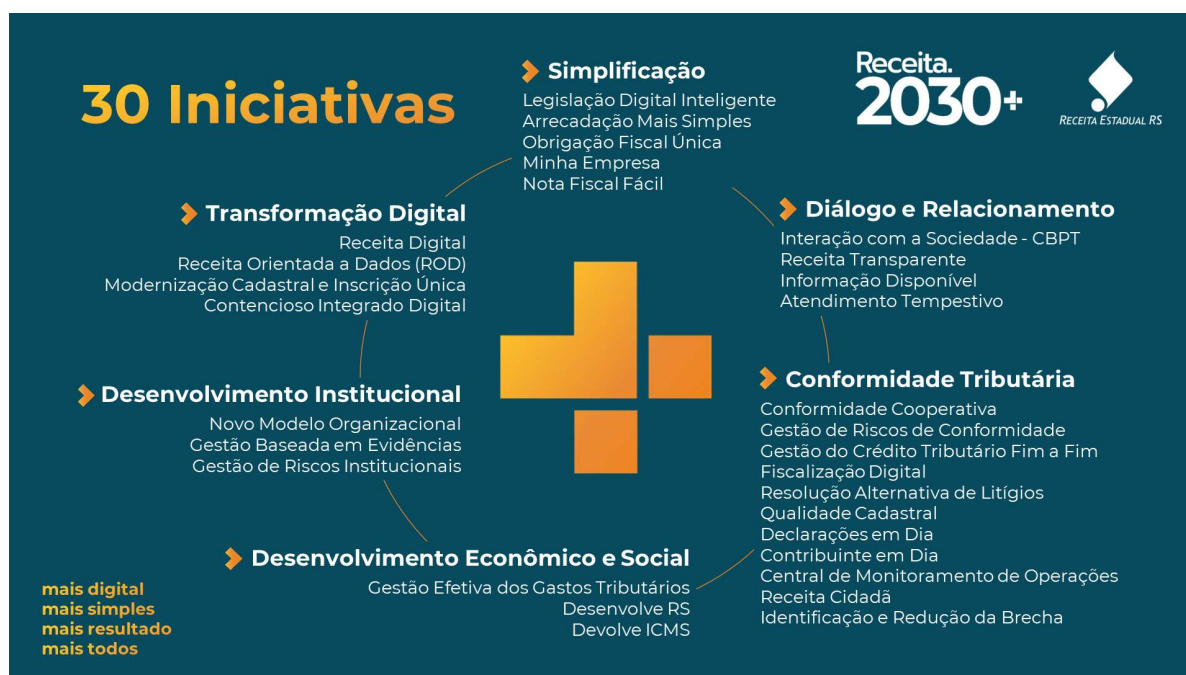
30 Iniciativas

Simplificação
Legislação Digital Inteligente
Arrecadação Mais Simples
Obrigação Fiscal Única
Minha Empresa
Nota Fiscal Fácil

Receita. 2030+

Receita Estadual RS

Transformação Digital
Receita Digital
Receita Orientada a Dados (ROD)
Modernização Cadastral e Inscrição Única
Contencioso Integrado Digital

Diálogo e Relacionamento
Interação com a Sociedade - CBPT
Receita Transparente
Informação Disponível
Atendimento Tempestivo

Desenvolvimento Institucional
Novo Modelo Organizacional
Gestão Baseada em Evidências
Gestão de Riscos Institucionais

Conformidade Tributária
Conformidade Cooperativa
Gestão de Riscos de Conformidade
Gestão do Crédito Tributário Fim a Fim
Fiscalização Digital
Resolução Alternativa de Litígios
Qualidade Cadastral
Declarações em Dia
Contribuinte em Dia
Central de Monitoramento de Operações
Receita Cidadã
Identificação e Redução da Brecha

Desenvolvimento Econômico e Social
Gestão Efetiva dos Gastos Tributários
Desenvolve RS
Devolve ICMS

mais digital
mais simples
mais resultado
mais todos